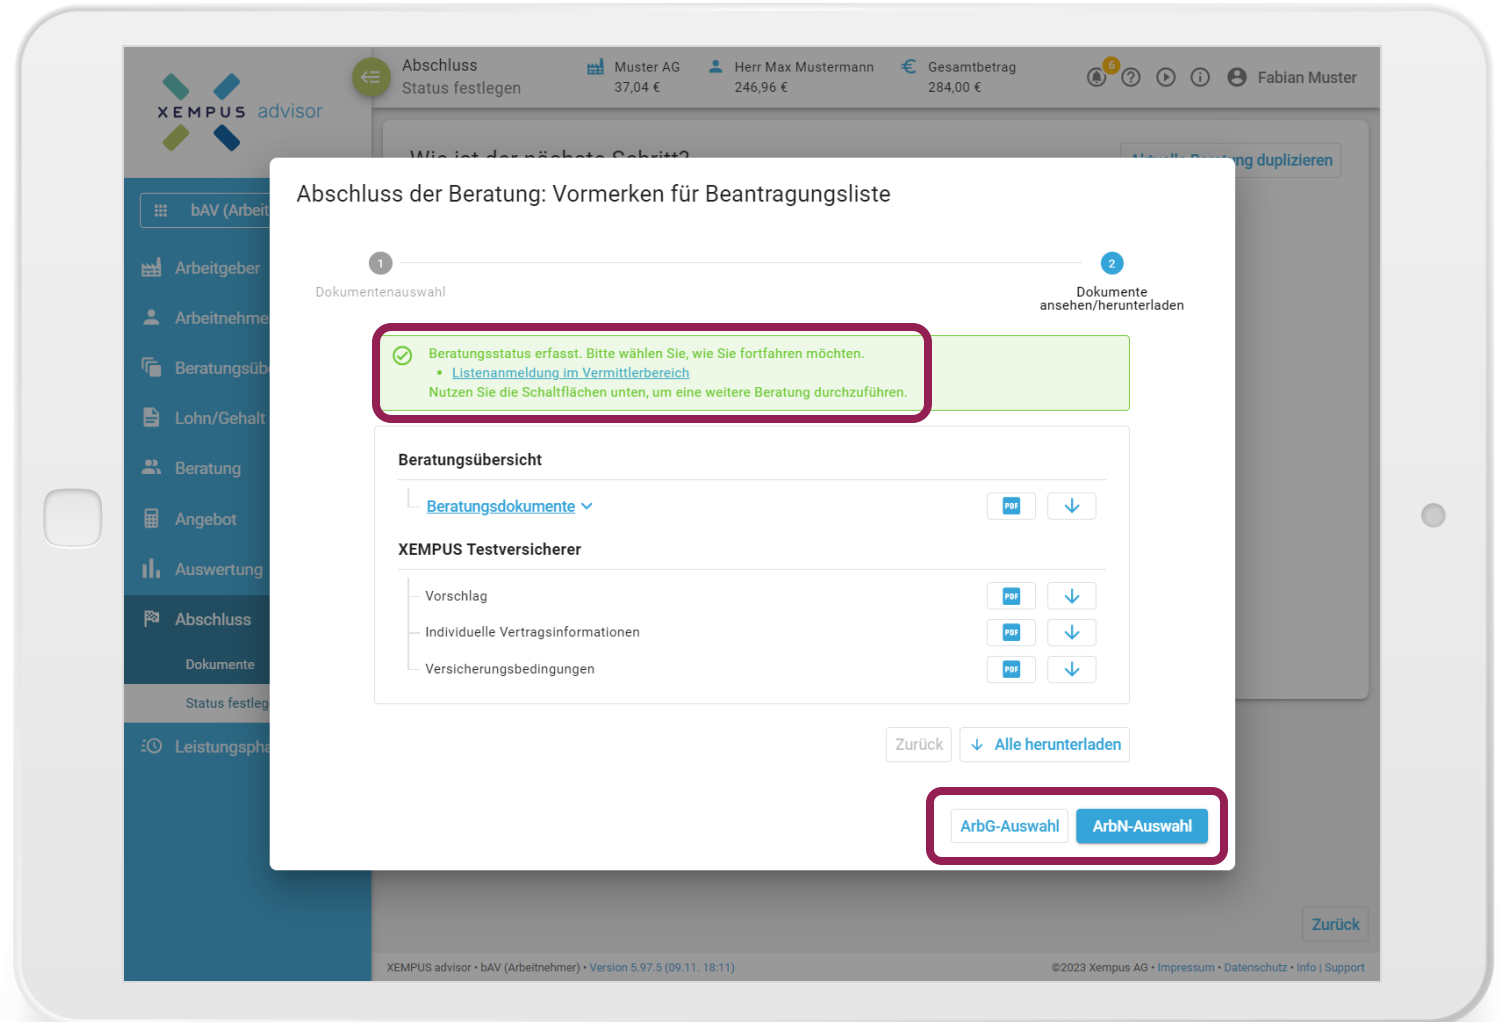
XEMPUS advisor

Abschluss
Status festlegen

Muster AG
37,04 €

Herr Max Mustermann
246,96 €

Gesamtbetrag
284,00 €

6

Fabian Muster

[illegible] duplizieren

bAV (Arbeit

Arbeitgeber
Arbeitnehme
Beratungsüb
Lohn/Gehalt
Beratung
Angebot
Auswertung
Abschluss
Dokumente
Status festleg
Leistungspha

Abschluss der Beratung: Vormerken für Beantragungsliste

1
Dokumentenauswahl

2
Dokumente ansehen/herunterladen

Beratungsstatus erfasst. Bitte wählen Sie, wie Sie fortfahren möchten.
• Listenanmeldung im Vermittlerbereich
Nutzen Sie die Schaltflächen unten, um eine weitere Beratung durchzuführen.

Beratungsübersicht

Beratungsdokumente

PDF

XEMPUS Testversicherer

Vorschlag
PDF
Individuelle Vertragsinformationen
PDF
Versicherungsbedingungen
PDF

Zurück
Alle herunterladen

ArbG-Auswahl
ArbN-Auswahl

Zurück

XEMPUS advisor • bAV (Arbeitnehmer) • Version 5.97.5 (09.11. 18:11)

©2023 Xempus AG • Impressum • Datenschutz • Info | Support